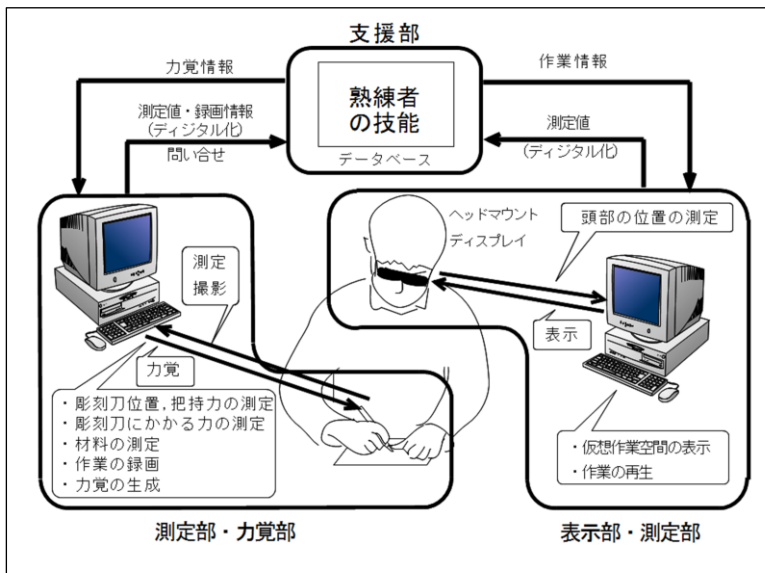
支援部

力覚情報

作業情報

熟練者の技能

データベース

測定値・録画情報（ディジタル化）

問い合せ

測定値（ディジタル化）

ヘッドマウントディスプレイ

頭部の位置の測定

測定
撮影

表示

力覚

・彫刻刀位置，把持力の測定
・彫刻刀にかかる力の測定
・材料の測定
・作業の録画
・力覚の生成

・仮想作業空間の表示
・作業の再生

測定部・力覚部

表示部・測定部